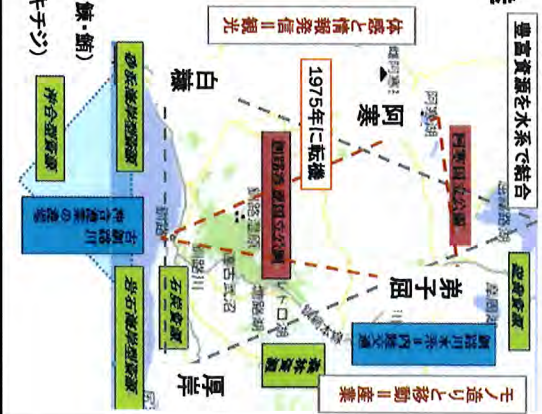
豊富資源を水系で結合

体感と情報発信＝観光

1975年に転機

阿寒

白糠

弟子屈

厚岸

阿寒国立公園

釧路湿原国立公園

森林資源

農業資源

モノ造りと移動＝産業

釧路川水系＝阿寒川水系

石炭資源

沿岸海洋資源

沖合資源

古釧路川水系

キテジ)

(鉄・鉛)

釧路

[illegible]